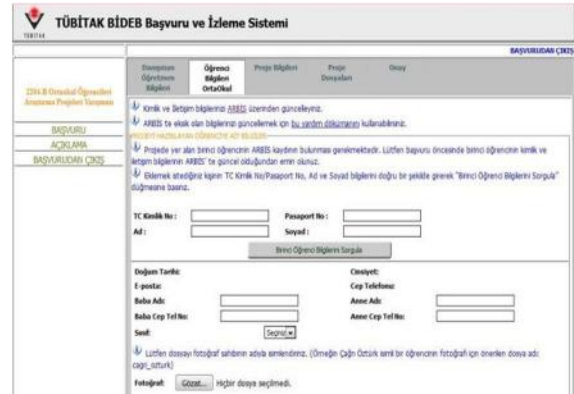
TÜBİTAK BİDEB Başvuru ve İzleme Sistemi

TÜBİTAK

BAŞVURUDAN ÇIKIŞ

2204-B Ortaokul Öğrencileri Araştırma Projeleri Yarışması

BAŞVURU
AÇIKLAMA
BAŞVURUDAN ÇIKIŞ

Danışman Öğretmen Bilgileri | Öğrenci Bilgileri OrtaOkul | Proje Bilgileri | Proje Dosyaları | Onay

Kimlik ve İletişim bilgilerinizi ARBİS üzerinden güncelleyiniz.

ARBİS'te eksik olan bilgilerinizi güncellemek için bu yardım dokümanını kullanabilirsiniz.

PROJEYİ HAZIRLAYAN ÖĞRENCİ 1. BİLGİLERİ

Projede yer alan birinci öğrencinin ARBİS kaydının bulunması gerekmektedir. Lütfen başvuru öncesinde birinci öğrencinin kimlik ve iletişim bilgilerinin ARBİS' te güncel olduğundan emin olunuz.

Eklemek istediğiniz kişinin TC Kimlik No/Pasaport No, Ad ve Soyad bilgilerini doğru bir şekilde girerek "Birinci Öğrenci Bilgilerini Sorgula" düğmesine basınız.

TC Kimlik No :
Pasaport No :
Ad :
Soyad :

Birinci Öğrenci Bilgilerini Sorgula

Doğum Tarihi:
Cinsiyet:
E-posta:
Cep Telefonu:
Baba Adı:
Anne Adı:
Baba Cep Tel No:
Anne Cep Tel No:
Sınıf:
Seçiniz

Lütfen dosyayı fotoğraf sahibinin adıyla isimlendiriniz. (Örneğin Çağrı Öztürk isimli bir öğrencinin fotoğrafı için önerilen dosya adı: cagri_ozturk)

Fotoğraf: Gözat... Hiçbir dosya seçilmedi.